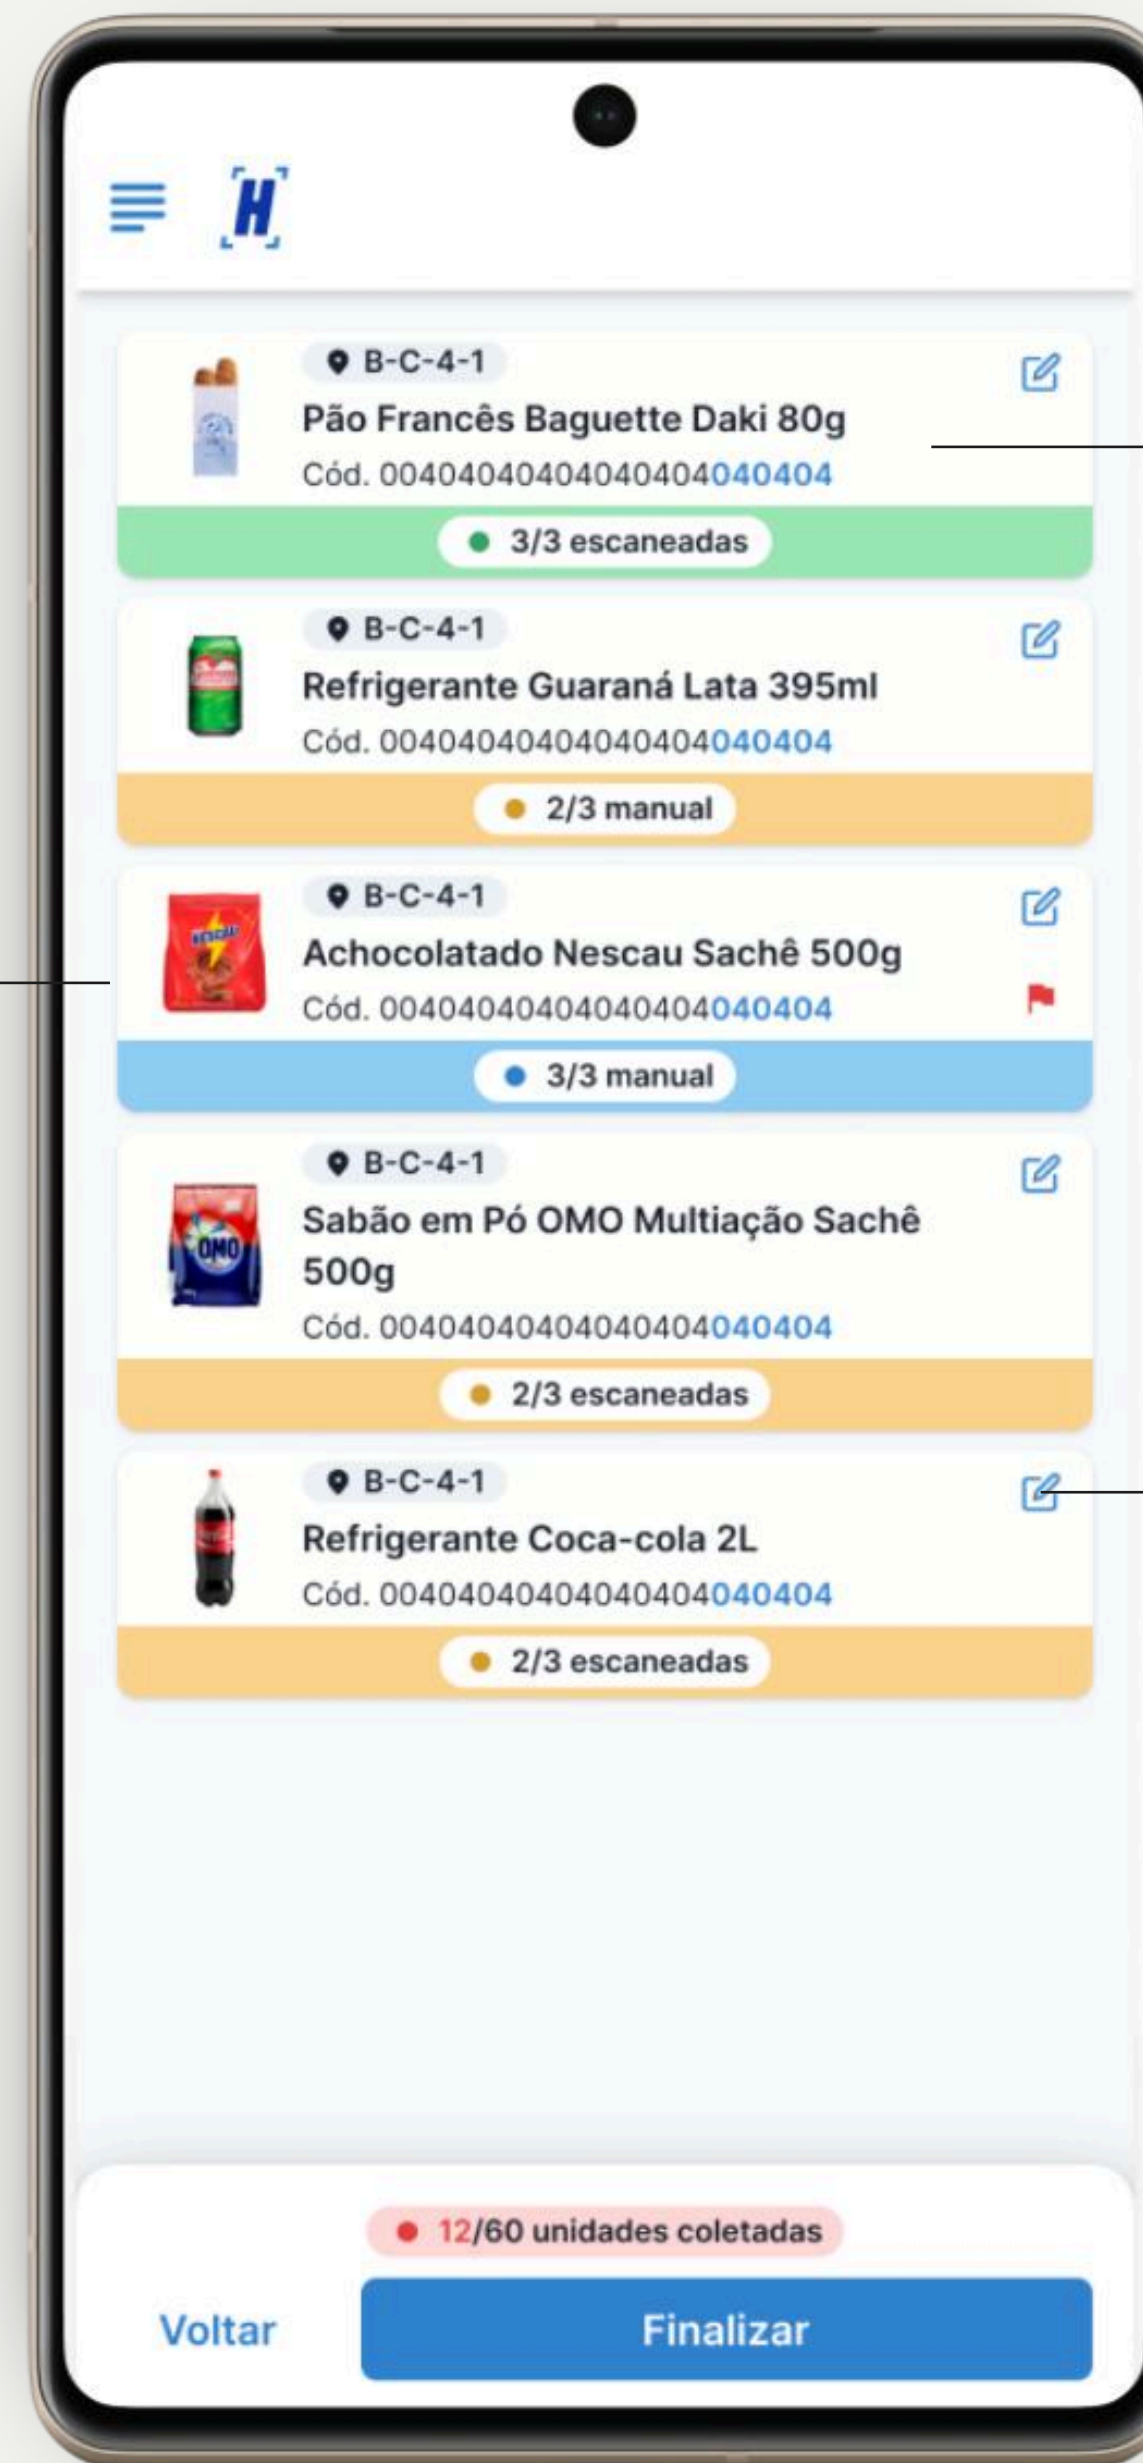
H

B-C-4-1
Pão Francês Baguette Daki 80g
Cód. 00404040404040404040404
3/3 escaneadas

B-C-4-1
Refrigerante Guaraná Lata 395ml
Cód. 00404040404040404040404
2/3 manual

B-C-4-1
Achocolatado Nescau Sachê 500g
Cód. 00404040404040404040404
3/3 manual

B-C-4-1
Sabão em Pó OMO Multiação Sachê 500g
Cód. 00404040404040404040404
2/3 escaneadas

B-C-4-1
Refrigerante Coca-cola 2L
Cód. 00404040404040404040404
2/3 escaneadas

12/60 unidades coletadas

Voltar

Finalizar